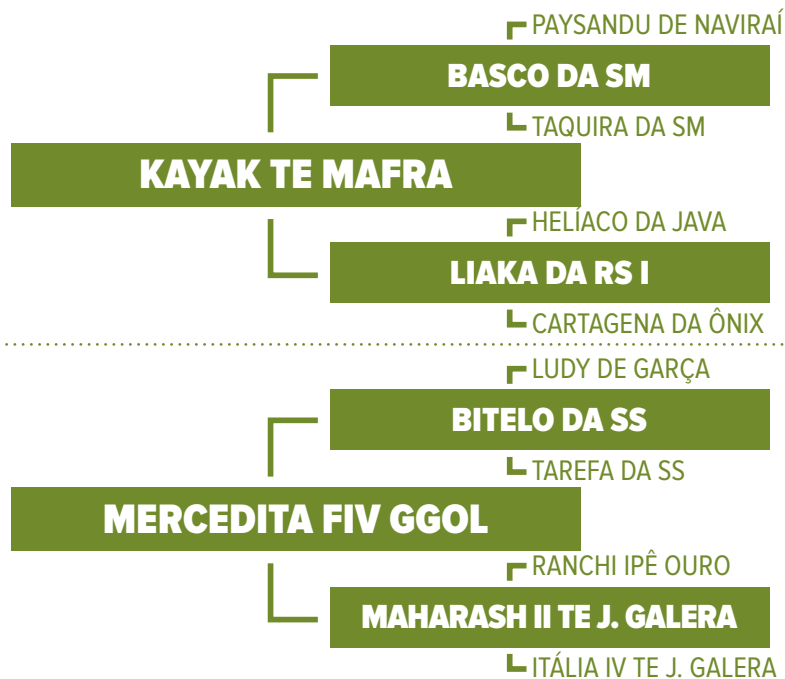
PAYSANDU DE NAVIRAÍ

BASCO DA SM

TAQUIRA DA SM

KAYAK TE MAFRA

HELÍACO DA JAVA

LIAKA DA RS I

CARTAGENA DA ÔNIX

LUDY DE GARÇA

BITELO DA SS

TAREFA DA SS

MERCEDITA FIV GGOL

RANCHI IPÊ OURO

MAHARASH II TE J. GALERA

ITÁLIA IV TE J. GALERA